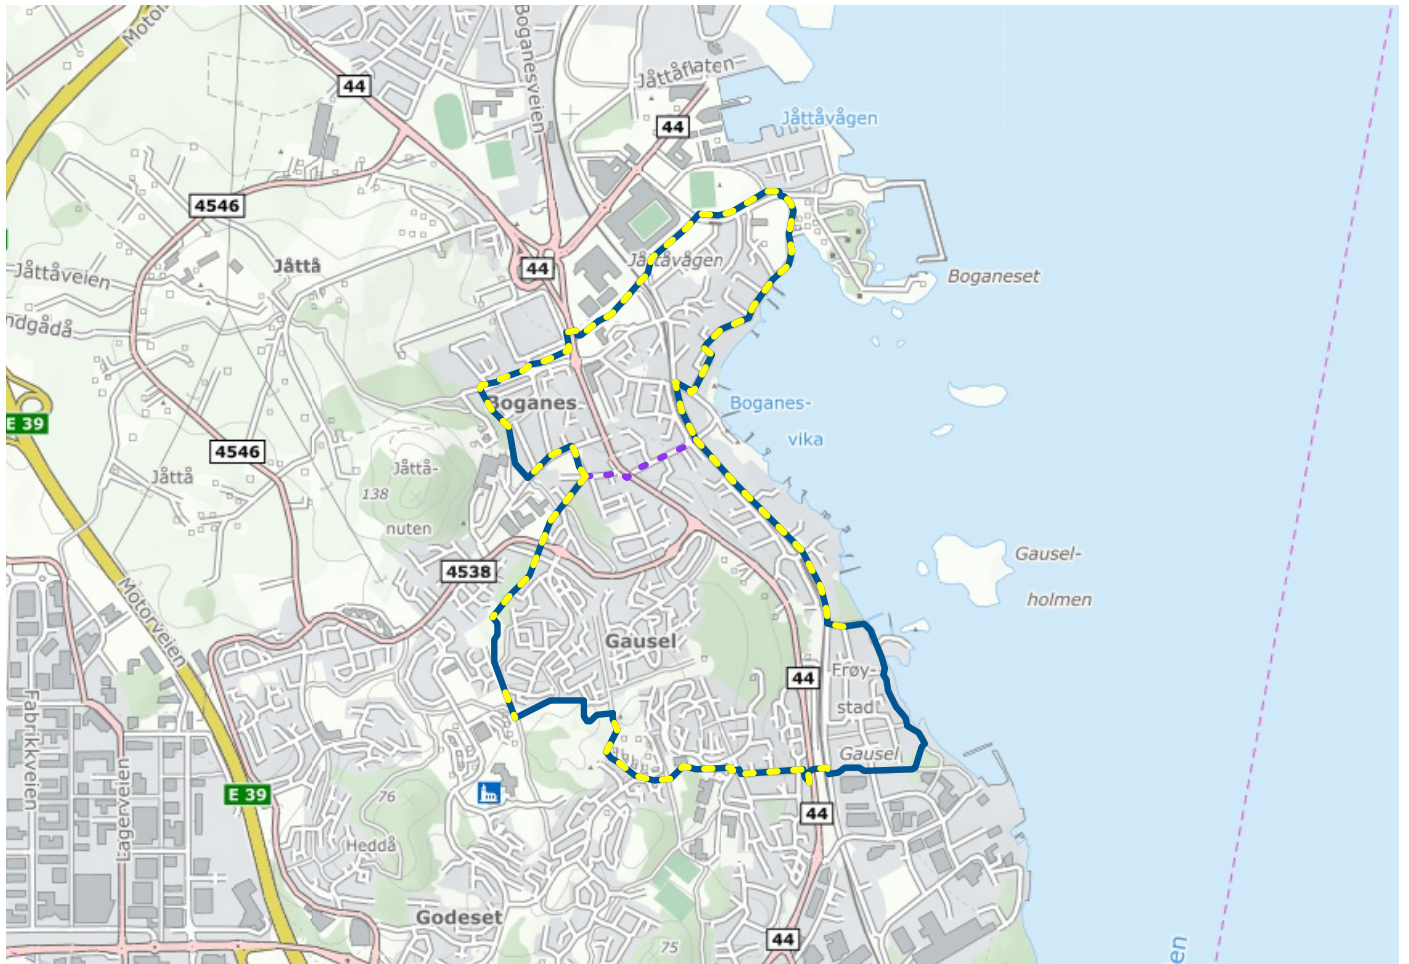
Motor
Boganesveien
Jåttåflaten
44
44
Jåttåvågen
4546
Jåttåveien
Jåttå
44
Jåttåvågen
Boganeset
ndgådå
E 39
Boganes
Boganes-
vika
4546
Jåttå
Jåttå-
138
nuten
Gausel-
holmen
4538
Motorveien
Gausel
44
Frøy-
stad
Gausel
Fabrikkveien
Lagerveien
E 39
76
44
Heddå
Godeset
75
44
en